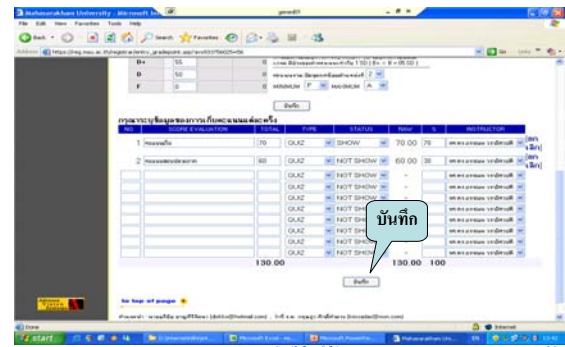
Mahasarakham University - Microsoft Internet Explorer

File Edit View Favorites Tools Help

Back Search Favorites

Address https://reg.msu.ac.th/registrar/entry_gradepoint.asp

Go Links

| D+ | 55 |
|---|---|
| D | 50 |
| F | 0 |

MINIMUM F MAXIMUM A

บันทึก

กรุณาระบุข้อมูลของการเก็บคะแนนแต่ละครั้ง

| NO. | SCORE EVALUATION | TOTAL | TYPE | STATUS | Total | % | INSTRUCTOR |
|---|---|---|---|---|---|---|---|
| 1 | คะแนนเก็บ | 70 | QUIZ | SHOW | 70.00 | 70 | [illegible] |
| 2 | คะแนนสอบปลายภาค | 60 | QUIZ | NOT SHOW | 60.00 | 30 | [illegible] |
| | | | QUIZ | NOT SHOW | - | | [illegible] |
| | | | QUIZ | NOT SHOW | - | | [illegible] |
| | | | QUIZ | NOT SHOW | - | | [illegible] |
| | | | QUIZ | NOT SHOW | - | | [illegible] |
| | | | QUIZ | NOT SHOW | - | | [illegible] |
| | | | QUIZ | NOT SHOW | - | | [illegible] |
| | | | QUIZ | NOT SHOW | - | | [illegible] |
| | | | QUIZ | NOT SHOW | - | | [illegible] |
| | | 130.00 | | | 130.00 | 100 | |

บันทึก

บันทึก

to top of page

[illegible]

Done

Internet

start

Mahasarakham Uni...

10:42